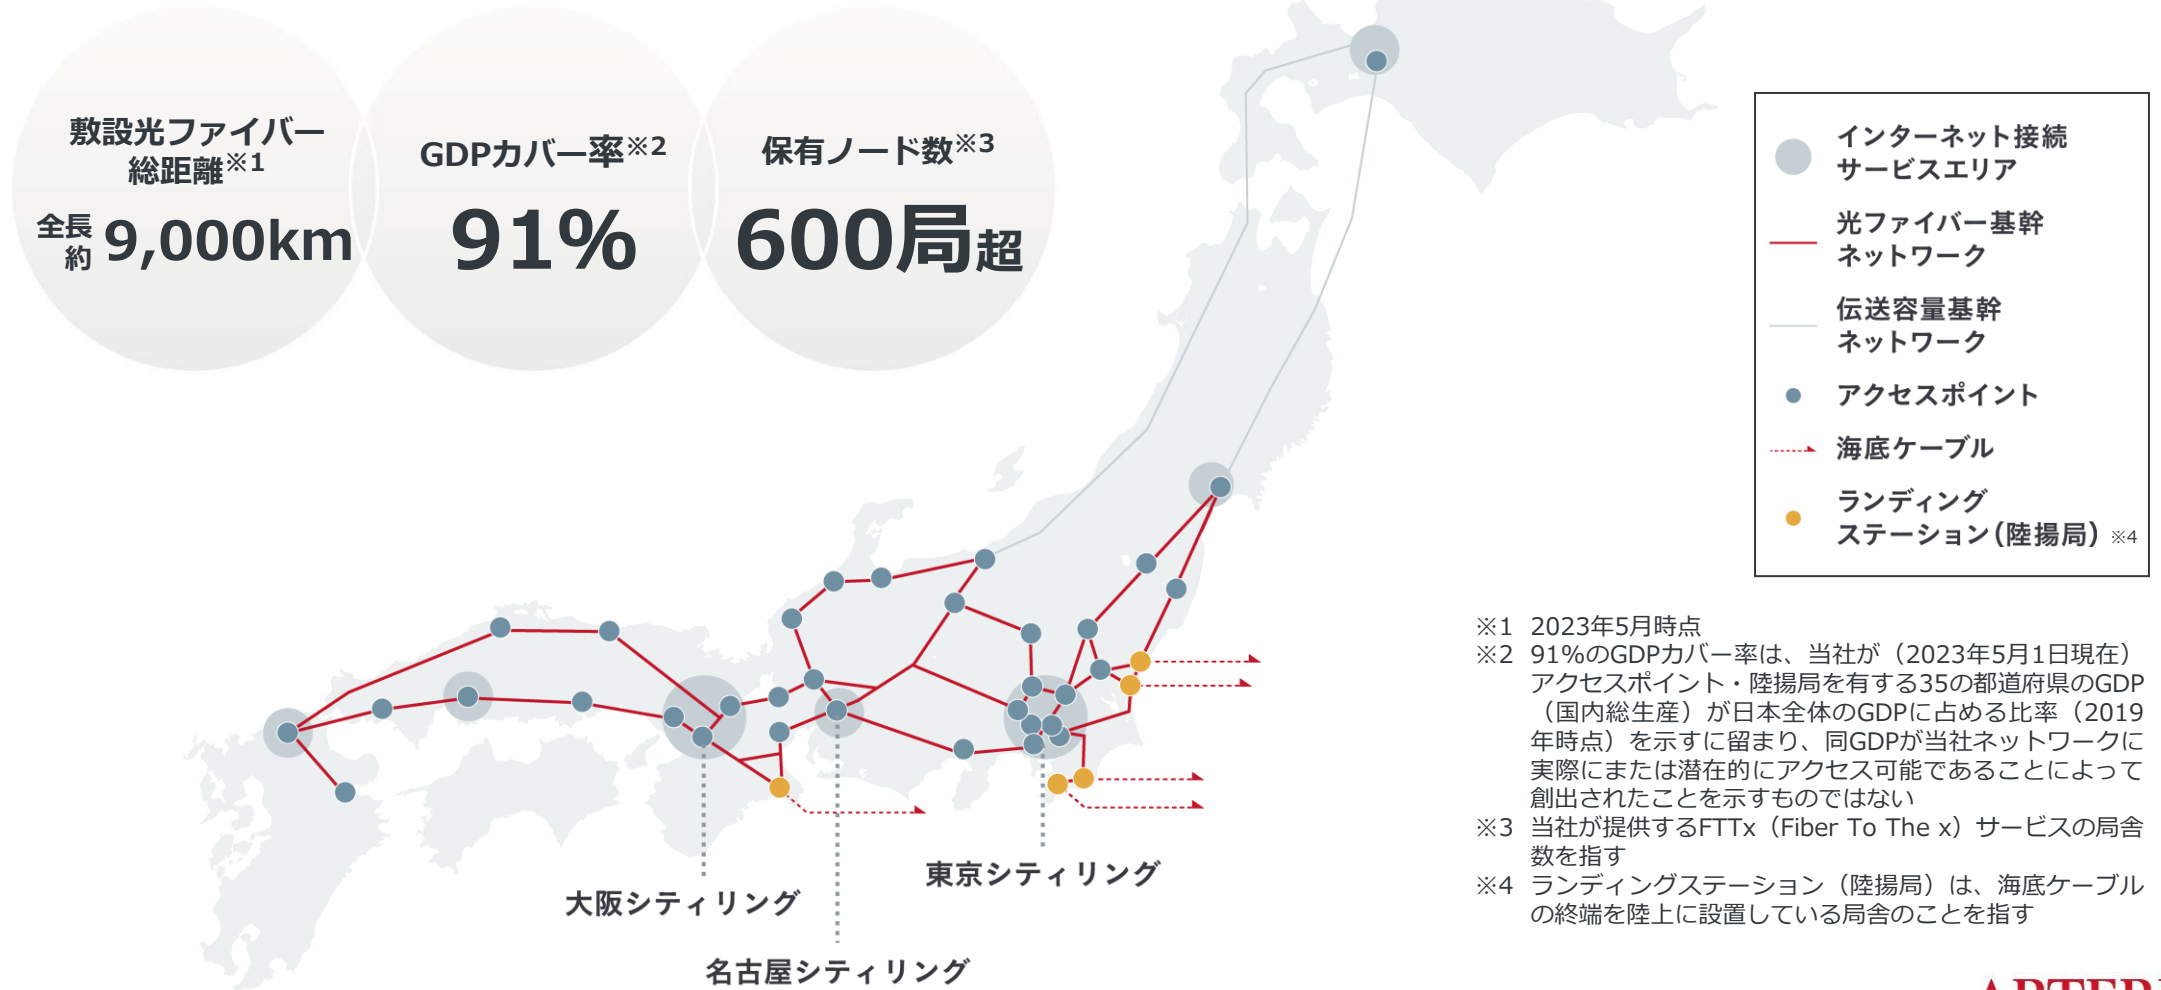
敷設光ファイバー総距離※1

全長約 9,000km

GDPカバー率※2

91%

保有ノード数※3

600局超

インターネット接続サービスエリア

光ファイバー基幹ネットワーク

伝送容量基幹ネットワーク

アクセスポイント

海底ケーブル

ランディングステーション(陸揚局) ※4

※1 2023年5月時点
※2 91%のGDPカバー率は、当社が（2023年5月1日現在）アクセスポイント・陸揚局を有する35の都道府県のGDP（国内総生産）が日本全体のGDPに占める比率（2019年時点）を示すに留まり、同GDPが当社ネットワークに実際にまたは潜在的にアクセス可能であることによって創出されたことを示すものではない
※3 当社が提供するFTTx（Fiber To The x）サービスの局舎数を指す
※4 ランディングステーション（陸揚局）は、海底ケーブルの終端を陸上に設置している局舎のことを指す

東京シティリング

大阪シティリング

名古屋シティリング

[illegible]